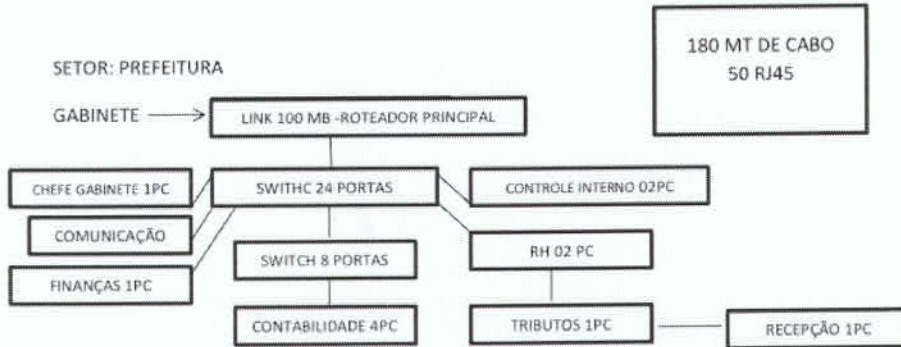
180 MT DE CABO
50 RJ45

SETOR: PREFEITURA

GABINETE

LINK 100 MB -ROTEADOR PRINCIPAL

CHEFE GABINETE 1PC

SWITHC 24 PORTAS

CONTROLE INTERNO 02PC

COMUNICAÇÃO

SWITCH 8 PORTAS

RH 02 PC

FINANÇAS 1PC

CONTABILIDADE 4PC

TRIBUTOS 1PC

RECEPÇÃO 1PC